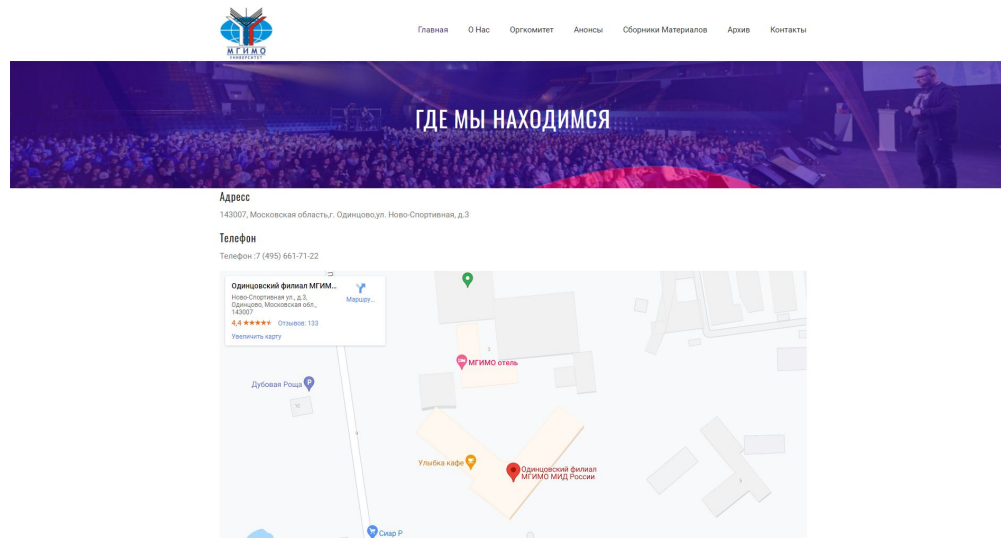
МГИМО
УНИВЕРСИТЕТ

Главная О Нас Оргкомитет Анонсы Сборники Материалов Архив Контакты

ГДЕ МЫ НАХОДИМСЯ

Адрес

143007, Московская область,г. Одинцово,ул. Ново-Спортивная, д.3

Телефон

Телефон :7 (495) 661-71-22

Одинцовский филиал МГИМ...
Ново-Спортивная ул., д.3, Одинцово, Московская обл., 143007
Маршру...
4,4 ★★★★★ Отзывов: 133
Увеличить карту

Дубовая Роща
МГИМО отель
Улыбка кафе
Одинцовский филиал МГИМО МИД России
Сиар Р